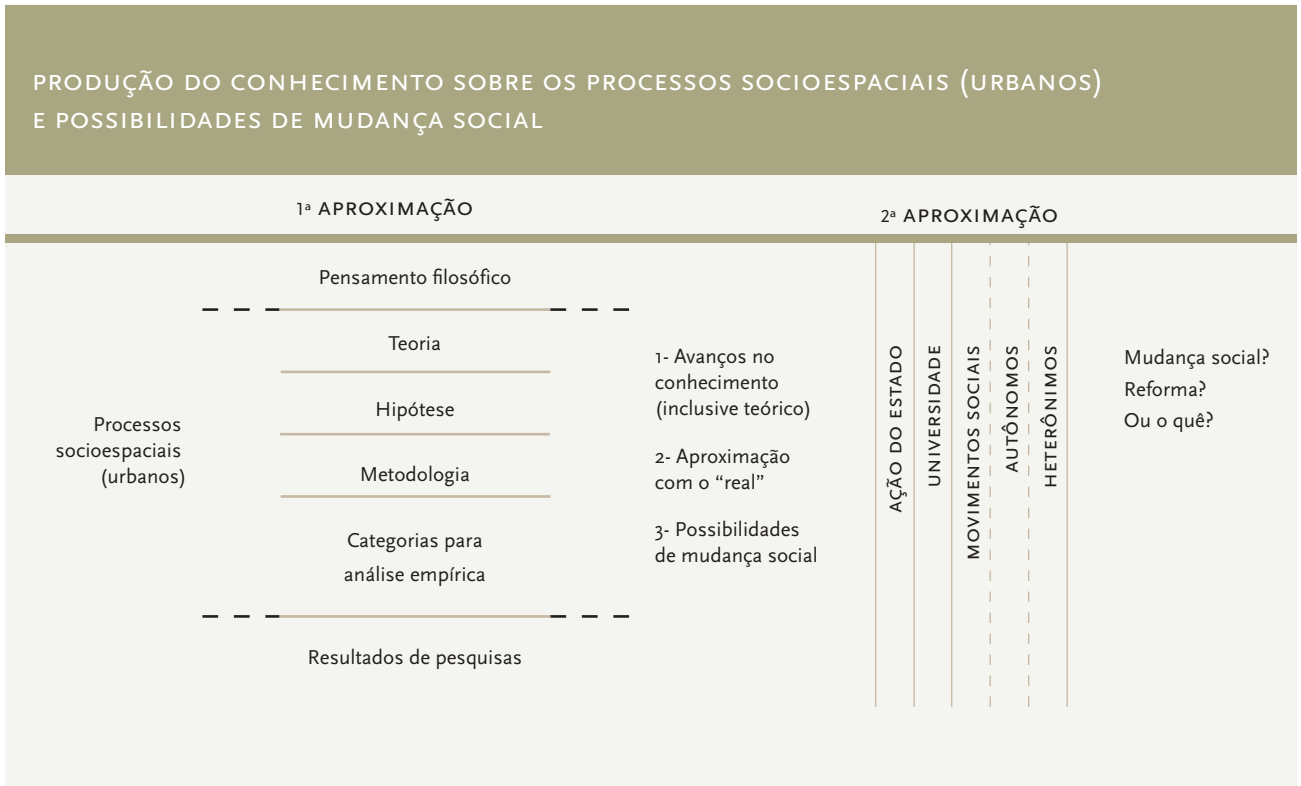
PRODUÇÃO DO CONHECIMENTO SOBRE OS PROCESSOS SOCIOESPACIAIS (URBANOS) E POSSIBILIDADES DE MUDANÇA SOCIAL

1ª APROXIMAÇÃO

2ª APROXIMAÇÃO

Processos socioespaciais (urbanos)

Pensamento filosófico

Teoria

Hipótese

Metodologia

Categorias para análise empírica

Resultados de pesquisas

1- Avanços no conhecimento (inclusive teórico)

2- Aproximação com o "real"

3- Possibilidades de mudança social

AÇÃO DO ESTADO

UNIVERSIDADE

MOVIMENTOS SOCIAIS

AUTÔNOMOS

HETERÔNIMOS

Mudança social?
Reforma?
Ou o quê?